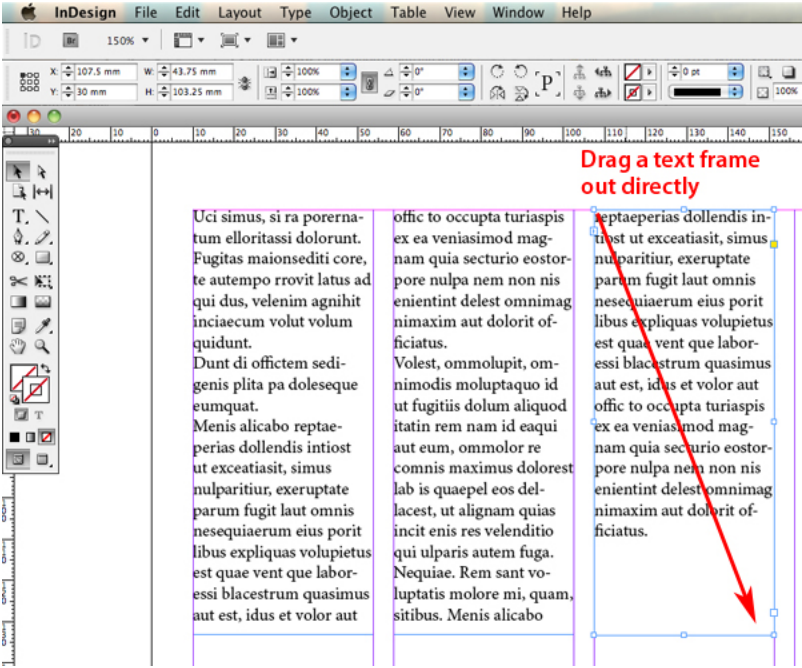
InDesign File Edit Layout Type Object Table View Window Help

150%

X: 107.5 mm W: 43.75 mm
Y: 30 mm H: 103.25 mm

100%
100%
0°
0°
0 pt
100%

30 20 10 0 10 20 30 40 50 60 70 80 90 100 110 120 130 140 150

Drag a text frame out directly

Uci simus, si ra porernatum elloritassi dolorunt. Fugitas maionsediti core, te autempo rrovit latus ad qui dus, velenim agnihit inciaecum volut volum quidunt.
Dunt di offictem sedigenis plita pa doleseque eumquat.
Menis alicabo reptaeperias dollendis intiost ut exceatiasit, simus nulparitiur, exeruptate parum fugit laut omnis nesequiaerum eius porit libus expliquas volupietus est quae vent que laboressi blacestrum quasimus aut est, idus et volor aut

offic to occupta turiaspis ex ea veniasimod magnam quia secturio eostorpore nulpa nem non nis enientint delest omnimag nimaxim aut dolorit officiatus.
Volest, ommolupit, omnimodis moluptaquo id ut fugitiis dolum aliquod itatin rem nam id eaqui aut eum, ommolor re comnis maximus dolorest lab is quaepel eos dellacest, ut alignam quias incit enis res velenditio qui ulparis autem fuga. Nequiae. Rem sant voluptatis molore mi, quam, sitibus. Menis alicabo

reptaeperias dollendis intiost ut exceatiasit, simus nulparitiur, exeruptate parum fugit laut omnis nesequiaerum eius porit libus expliquas volupietus est quae vent que laboressi blacestrum quasimus aut est, idus et volor aut offic to occupta turiaspis ex ea veniasimod magnam quia secturio eostorpore nulpa nem non nis enientint delest omnimag nimaxim aut dolorit officiatus.